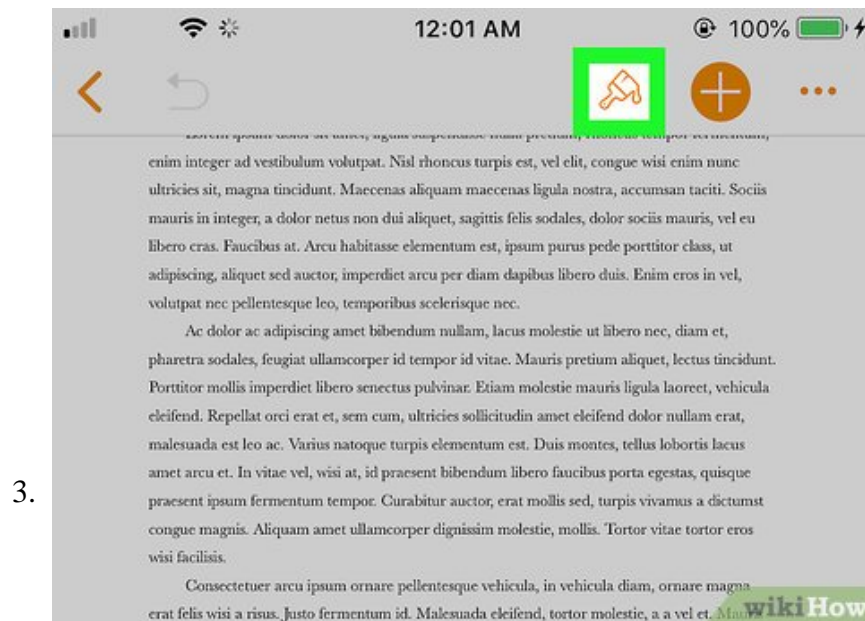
12:01 AM

100%

3.

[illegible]

enim integer ad vestibulum volutpat. Nisl rhoncus turpis est, vel elit, congue wisi enim nunc ultricies sit, magna tincidunt. Maecenas aliquam maecenas ligula nostra, accumsan taciti. Sociis mauris in integer, a dolor netus non dui aliquet, sagittis felis sodales, dolor sociis mauris, vel eu libero cras. Faucibus at. Arcu habitasse elementum est, ipsum purus pede porttitor class, ut adipiscing, aliquet sed auctor, imperdiet arcu per diam dapibus libero duis. Enim eros in vel, volutpat nec pellentesque leo, temporibus scelerisque nec.

Ac dolor ac adipiscing amet bibendum nullam, lacus molestie ut libero nec, diam et, pharetra sodales, feugiat ullamcorper id tempor id vitae. Mauris pretium aliquet, lectus tincidunt. Porttitor mollis imperdiet libero senectus pulvinar. Etiam molestie mauris ligula laoreet, vehicula eleifend. Repellat orci erat et, sem cum, ultricies sollicitudin amet eleifend dolor nullam erat, malesuada est leo ac. Varius natoque turpis elementum est. Duis montes, tellus lobortis lacus amet arcu et. In vitae vel, wisi at, id praesent bibendum libero faucibus porta egestas, quisque praesent ipsum fermentum tempor. Curabitur auctor, erat mollis sed, turpis vivamus a dictumst congue magnis. Aliquam amet ullamcorper dignissim molestie, mollis. Tortor vitae tortor eros wisi facilisis.

Consectetuer arcu ipsum ornare pellentesque vehicula, in vehicula diam, ornare magna erat felis wisi a risus. Justo fermentum id. Malesuada eleifend, tortor molestie, a a vel et. Mauris

wikiHow